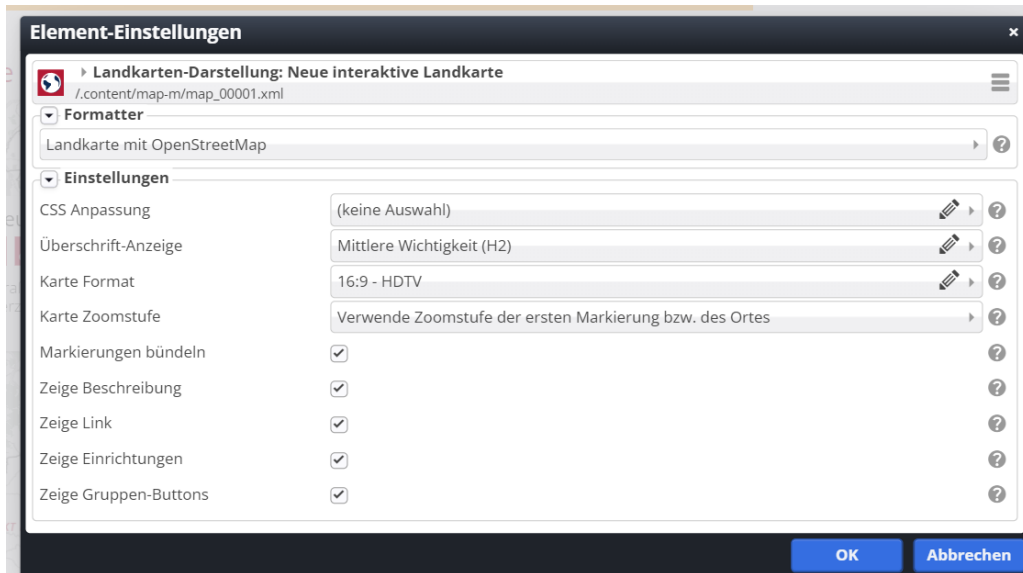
Element-Einstellungen

×

Landkarten-Darstellung: Neue interaktive Landkarte
/.content/map-m/map_00001.xml

Formatter

Landkarte mit OpenStreetMap

Einstellungen

CSS Anpassung (keine Auswahl)

Überschrift-Anzeige Mittlere Wichtigkeit (H2)

Karte Format 16:9 - HDTV

Karte Zoomstufe Verwende Zoomstufe der ersten Markierung bzw. des Ortes

Markierungen bündeln

Zeige Beschreibung

Zeige Link

Zeige Einrichtungen

Zeige Gruppen-Buttons

OK

Abbrechen